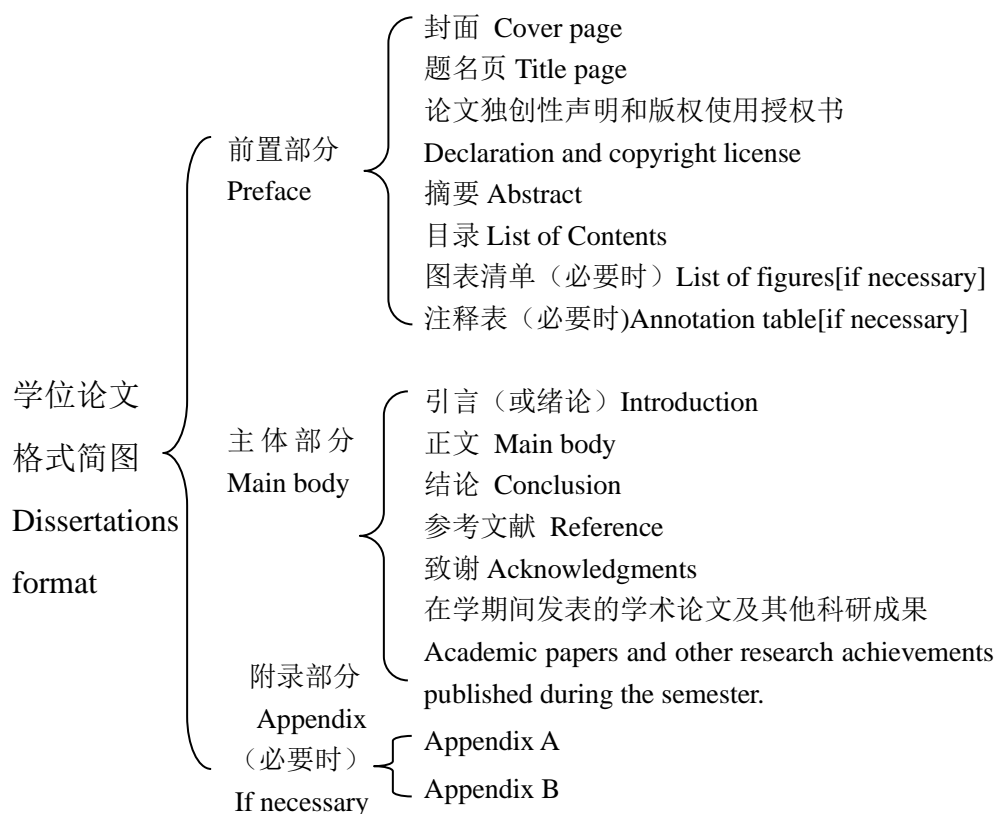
学位论文
格式简图
Dissertations
format

前置部分
Preface

封面 Cover page
题名页 Title page
论文独创性声明和版权使用授权书
Declaration and copyright license
摘要 Abstract
目录 List of Contents
图表清单（必要时）List of figures[if necessary]
注释表（必要时)Annotation table[if necessary]

主 体 部 分
Main body

引言（或绪论）Introduction
正文 Main body
结论 Conclusion
参考文献 Reference
致谢 Acknowledgments
在学期间发表的学术论文及其他科研成果
Academic papers and other research achievements published during the semester.

附录部分
Appendix
（必要时）
If necessary

Appendix A
Appendix B